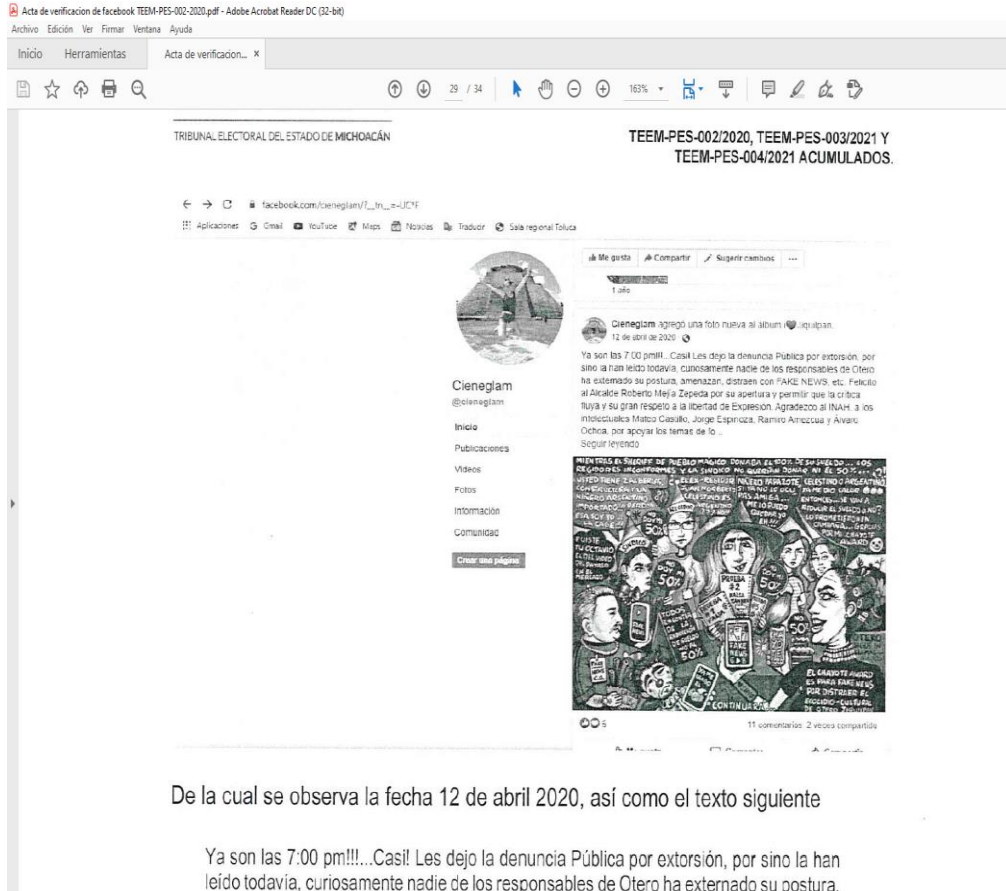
Acta de verificacion de facebook TEEM-PES-002-2020.pdf - Adobe Acrobat Reader DC (32-bit)
Archivo Edición Ver Firmar Ventana Ayuda
Inicio Herramientas Acta de verificacion... ×

29 / 34 163%

TRIBUNAL ELECTORAL DEL ESTADO DE MICHOACÁN

TEEM-PES-002/2020, TEEM-PES-003/2021 Y TEEM-PES-004/2021 ACUMULADOS.

facebook.com/cieneglam/?__tn__=-UC*F

Aplicaciones Gmail YouTube Maps Noticias Traducir Sala regional Toluca

Me gusta Compartir Sugerir cambios ···

1 año

Cieneglam
@cieneglam

Inicio
Publicaciones
Videos
Fotos
Información
Comunidad
Crear una página

Cieneglam agregó una foto nueva al álbum Jiquilpan.
12 de abril de 2020

Ya son las 7:00 pm!!!...Casi! Les dejo la denuncia Pública por extorsión, por sino la han leído todavía, curiosamente nadie de los responsables de Otero ha externado su postura, amenazan, distraen con FAKE NEWS, etc. Felicito al Alcalde Roberto Mejía Zepeda por su apertura y permitir que la critica fluya y su gran respeto a la libertad de Expresión. Agradezco al INAH, a los intelectuales Mateo Castillo, Jorge Espinoza, Ramiro Amezcua y Alvaro Ochoa, por apoyar los temas de lo ...
Seguir leyendo

MIENTRAS EL SINDICO DE PUEBLO MAGICO DONABA EL 50% DE SU SUELDO... LOS REGIDORES INCONFORMES Y LA SINDICO NO QUISIERON DONAR NI EL 50%

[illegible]

EL CHAYOTE AHORA ES PARA FAKE NEWS POR DISTRAER EL ECOCIDIO-CULTURAL DE OTERO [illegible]

CONTINUARA

5 11 comentarios 2 veces compartido

De la cual se observa la fecha 12 de abril 2020, así como el texto siguiente

Ya son las 7:00 pm!!!...Casi! Les dejo la denuncia Pública por extorsión, por sino la han leído todavía, curiosamente nadie de los responsables de Otero ha externado su postura,